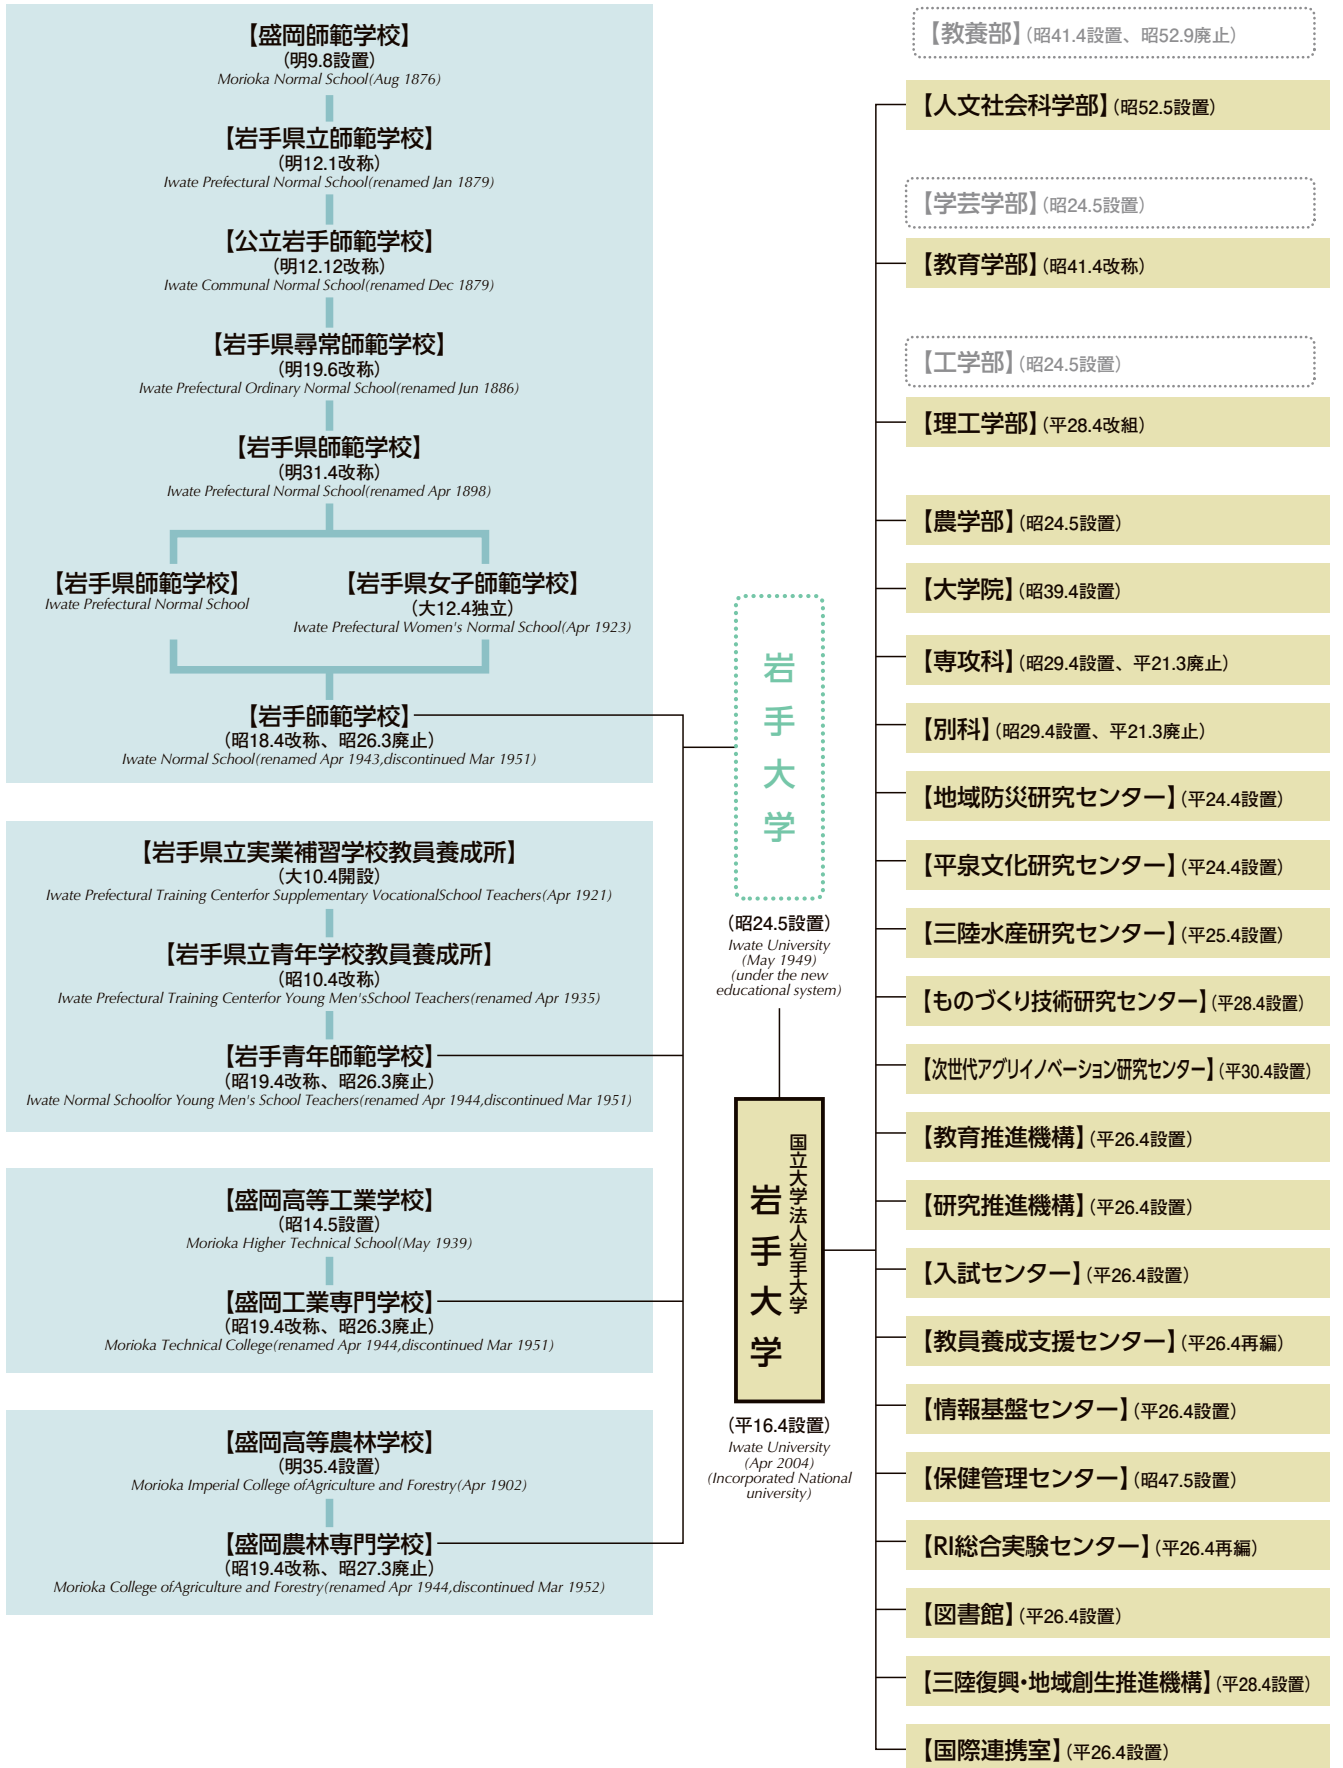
【盛岡師範学校】
(明9.8設置)
Morioka Normal School(Aug 1876)

【岩手県立師範学校】
(明12.1改称)
Iwate Prefectural Normal School(renamed Jan 1879)

【公立岩手師範学校】
(明12.12改称)
Iwate Communal Normal School(renamed Dec 1879)

【岩手県尋常師範学校】
(明19.6改称)
Iwate Prefectural Ordinary Normal School(renamed Jun 1886)

【岩手県師範学校】
(明31.4改称)
Iwate Prefectural Normal School(renamed Apr 1898)

【岩手県師範学校】
Iwate Prefectural Normal School

【岩手県女子師範学校】
(大12.4独立)
Iwate Prefectural Women's Normal School(Apr 1923)

【岩手師範学校】
(昭18.4改称、昭26.3廃止)
Iwate Normal School(renamed Apr 1943,discontinued Mar 1951)

【岩手県立実業補習学校教員養成所】
(大10.4開設)
Iwate Prefectural Training Centerfor Supplementary VocationalSchool Teachers(Apr 1921)

【岩手県立青年学校教員養成所】
(昭10.4改称)
Iwate Prefectural Training Centerfor Young Men'sSchool Teachers(renamed Apr 1935)

【岩手青年師範学校】
(昭19.4改称、昭26.3廃止)
Iwate Normal Schoolfor Young Men's School Teachers(renamed Apr 1944,discontinued Mar 1951)

【盛岡高等工業学校】
(昭14.5設置)
Morioka Higher Technical School(May 1939)

【盛岡工業専門学校】
(昭19.4改称、昭26.3廃止)
Morioka Technical College(renamed Apr 1944,discontinued Mar 1951)

【盛岡高等農林学校】
(明35.4設置)
Morioka Imperial College ofAgriculture and Forestry(Apr 1902)

【盛岡農林専門学校】
(昭19.4改称、昭27.3廃止)
Morioka College ofAgriculture and Forestry(renamed Apr 1944,discontinued Mar 1952)

岩手大学
(昭24.5設置)
Iwate University
(May 1949)
(under the new educational system)

国立大学法人岩手大学
岩手大学
(平16.4設置)
Iwate University
(Apr 2004)
(Incorporated National university)

【教養部】(昭41.4設置、昭52.9廃止)
【人文社会科学部】(昭52.5設置)
【学芸学部】(昭24.5設置)
【教育学部】(昭41.4改称)
【工学部】(昭24.5設置)
【理工学部】(平28.4改組)
【農学部】(昭24.5設置)
【大学院】(昭39.4設置)
【専攻科】(昭29.4設置、平21.3廃止)
【別科】(昭29.4設置、平21.3廃止)
【地域防災研究センター】(平24.4設置)
【平泉文化研究センター】(平24.4設置)
【三陸水産研究センター】(平25.4設置)
【ものづくり技術研究センター】(平28.4設置)
【次世代アグリイノベーション研究センター】(平30.4設置)
【教育推進機構】(平26.4設置)
【研究推進機構】(平26.4設置)
【入試センター】(平26.4設置)
【教員養成支援センター】(平26.4再編)
【情報基盤センター】(平26.4設置)
【保健管理センター】(昭47.5設置)
【RI総合実験センター】(平26.4再編)
【図書館】(平26.4設置)
【三陸復興・地域創生推進機構】(平28.4設置)
【国際連携室】(平26.4設置)